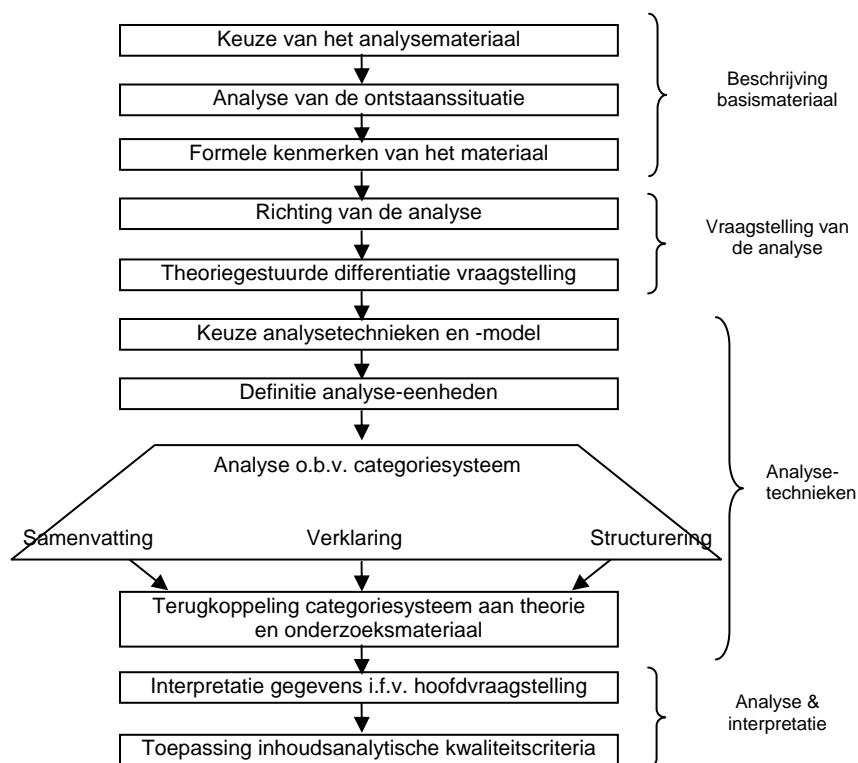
Keuze van het analysemateriaal

Analyse van de ontstaanssituatie

Formele kenmerken van het materiaal

Beschrijving basismateriaal

Richting van de analyse

Theoriegestuurde differentiatie vraagstelling

Vraagstelling van de analyse

Keuze analysetechnieken en -model

Definitie analyse-eenheden

Analyse o.b.v. categoriesysteem

Samenvatting

Verklaring

Structurering

Terugkoppeling categoriesysteem aan theorie en onderzoeksmateriaal

Analyse-technieken

Interpretatie gegevens i.f.v. hoofdvraagstelling

Toepassing inhoudsanalytische kwaliteitscriteria

Analyse & interpretatie